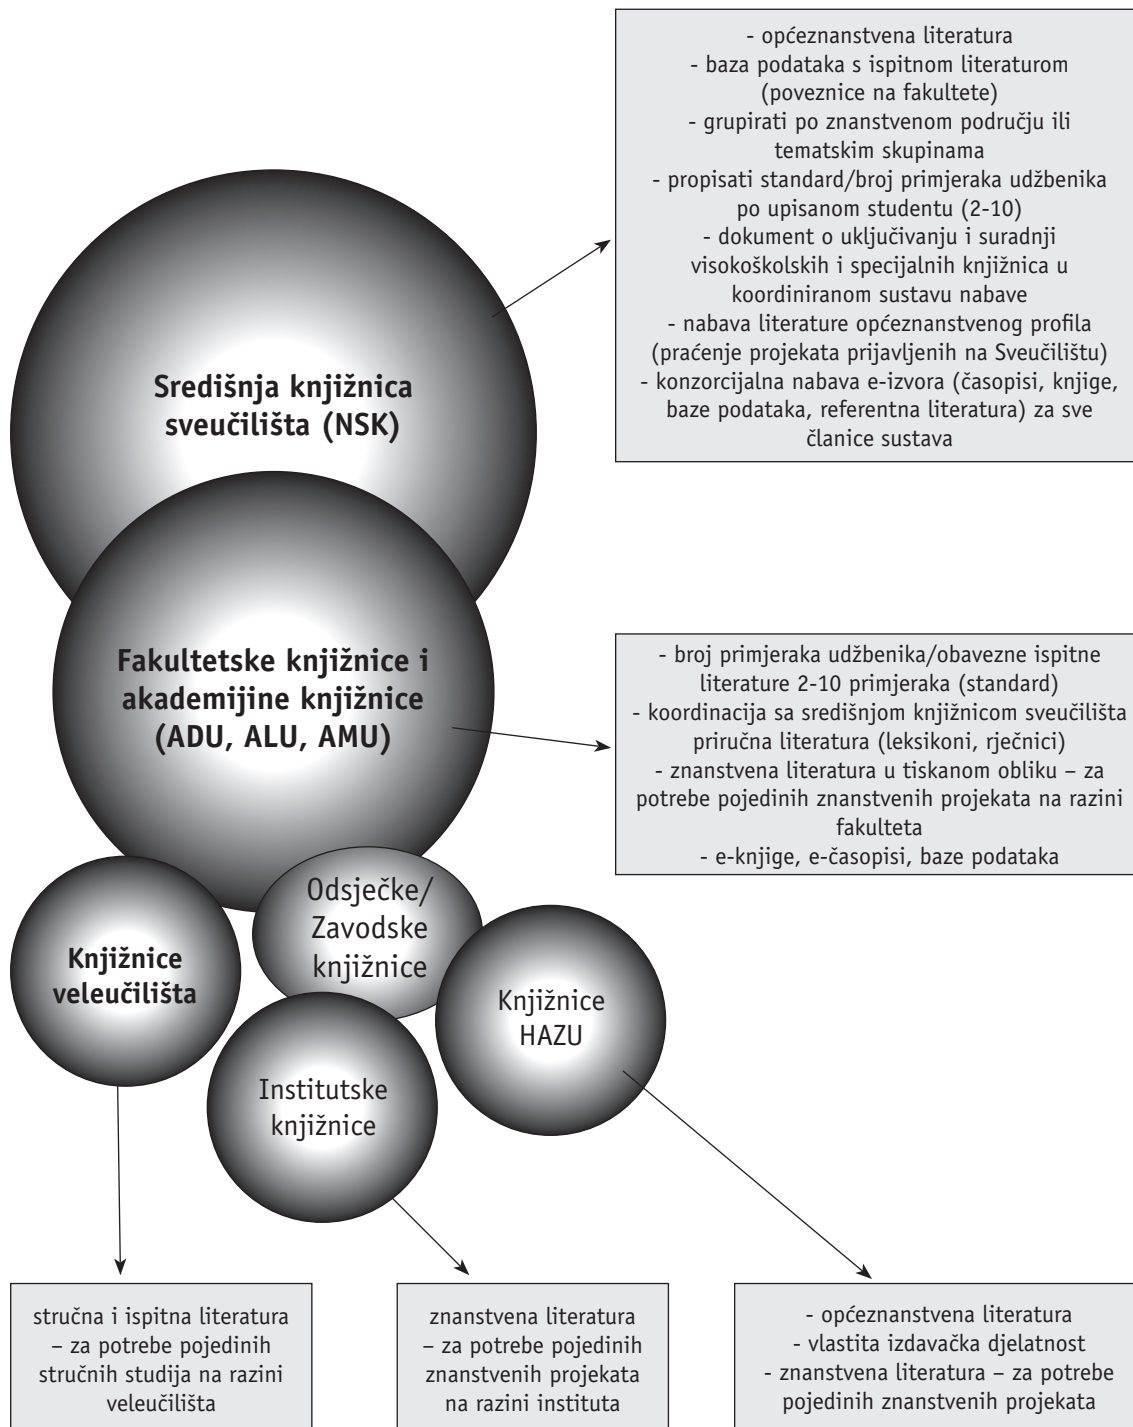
- općeznanstvena literatura
- baza podataka s ispitnom literaturom (poveznice na fakultete)
- grupirati po znanstvenom području ili tematskim skupinama
- propisati standard/broj primjeraka udžbenika po upisanom studentu (2-10)
- dokument o uključivanju i suradnji visokoškolskih i specijalnih knjižnica u koordiniranom sustavu nabave
- nabava literature općeznanstvenog profila (praćenje projekata prijavljenih na Sveučilištu)
- konzorcijalna nabava e-izvora (časopisi, knjige, baze podataka, referentna literatura) za sve članice sustava

Središnja knjižnica sveučilišta (NSK)

Fakultetske knjižnice i akademijine knjižnice (ADU, ALU, AMU)

- broj primjeraka udžbenika/obavezne ispitne literature 2-10 primjeraka (standard)
- koordinacija sa središnjom knjižnicom sveučilišta priručna literatura (leksikoni, rječnici)
- znanstvena literatura u tiskanom obliku – za potrebe pojedinih znanstvenih projekata na razini fakulteta
- e-knjige, e-časopisi, baze podataka

Odsječke/ Zavodske knjižnice

Knjižnice veleučilišta

Knjižnice HAZU

Institutske knjižnice

stručna i ispitna literatura – za potrebe pojedinih stručnih studija na razini veleučilišta

znanstvena literatura – za potrebe pojedinih znanstvenih projekata na razini instituta

- općeznanstvena literatura
- vlastita izdavačka djelatnost
- znanstvena literatura – za potrebe pojedinih znanstvenih projekata